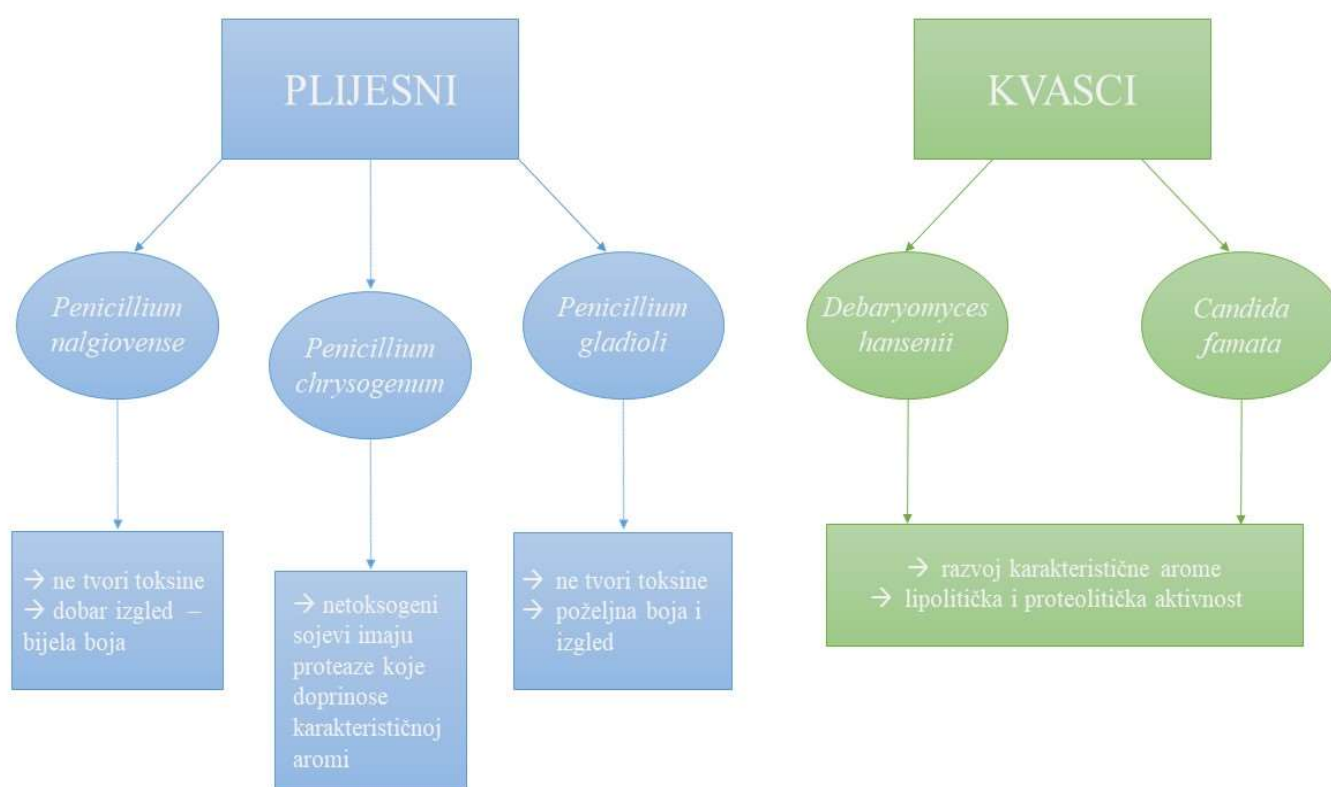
PLIJESNI

Penicillium nalgiovense

Penicillium chrysogenum

Penicillium gladioli

→ ne tvori toksine
→ dobar izgled – bijela boja

→ netoksogeni sojevi imaju proteaze koje doprinose karakterističnoj aromi

→ ne tvori toksine
→ poželjna boja i izgled

KVASCI

Debaryomyces hansenii

Candida famata

→ razvoj karakteristične arome
→ lipolitička i proteolitička aktivnost